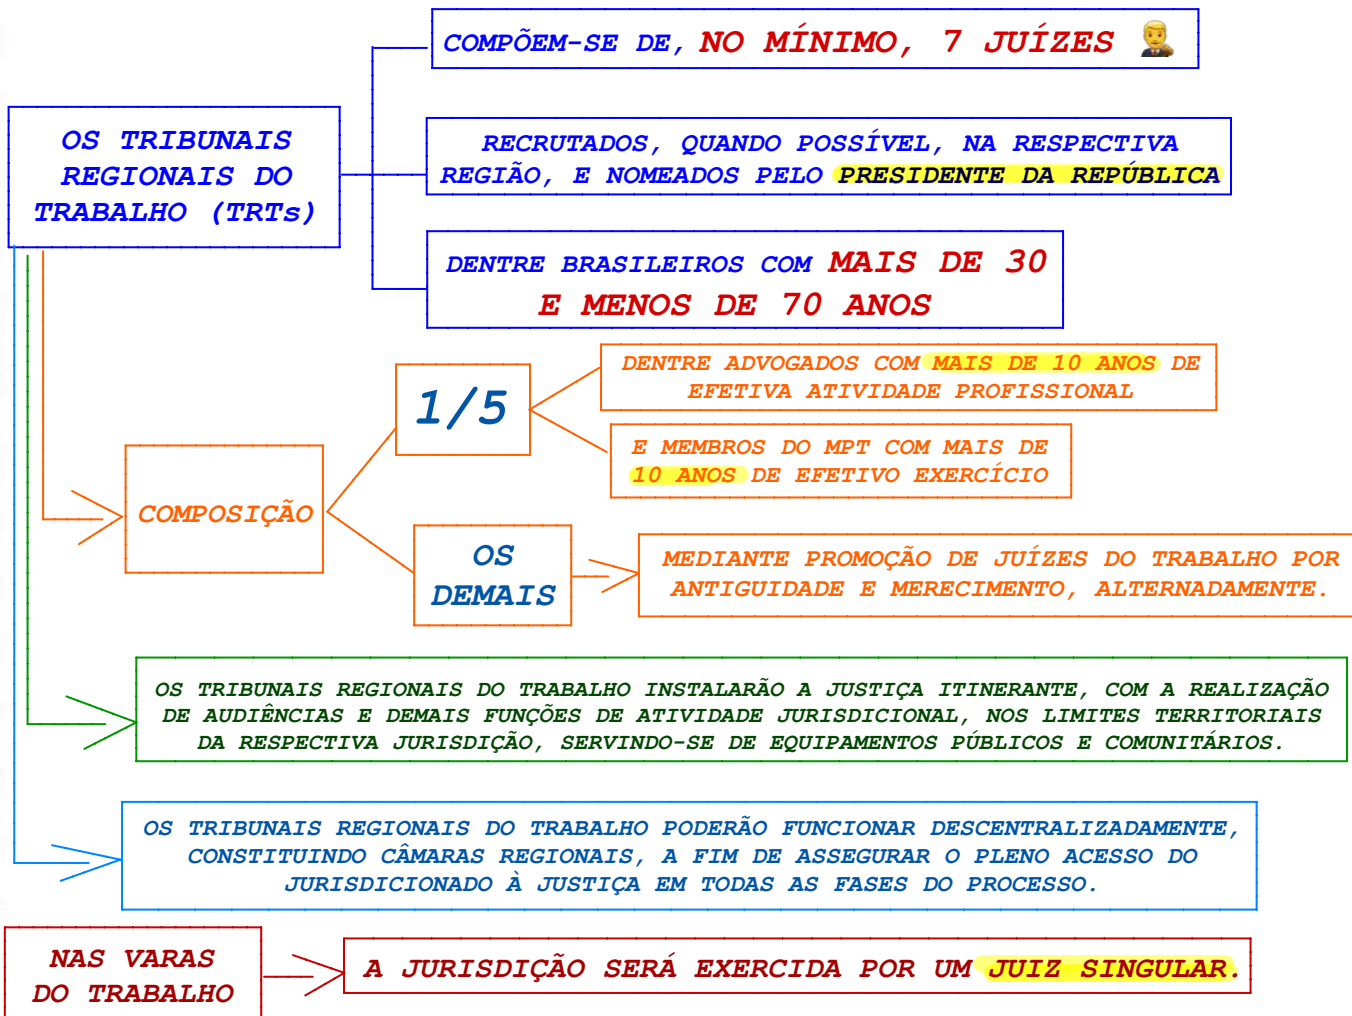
OS TRIBUNAIS REGIONAIS DO TRABALHO (TRTs)

COMPÕEM-SE DE, NO MÍNIMO, 7 JUÍZES

RECRUTADOS, QUANDO POSSÍVEL, NA RESPECTIVA REGIÃO, E NOMEADOS PELO PRESIDENTE DA REPÚBLICA

DENTRE BRASILEIROS COM MAIS DE 30 E MENOS DE 70 ANOS

COMPOSIÇÃO

1/5

DENTRE ADVOGADOS COM MAIS DE 10 ANOS DE EFETIVA ATIVIDADE PROFISSIONAL

E MEMBROS DO MPT COM MAIS DE 10 ANOS DE EFETIVO EXERCÍCIO

OS DEMAIS

MEDIANTE PROMOÇÃO DE JUÍZES DO TRABALHO POR ANTIGUIDADE E MERECIMENTO, ALTERNADAMENTE.

OS TRIBUNAIS REGIONAIS DO TRABALHO INSTALARÃO A JUSTIÇA ITINERANTE, COM A REALIZAÇÃO DE AUDIÊNCIAS E DEMAIS FUNÇÕES DE ATIVIDADE JURISDICIONAL, NOS LIMITES TERRITORIAIS DA RESPECTIVA JURISDIÇÃO, SERVINDO-SE DE EQUIPAMENTOS PÚBLICOS E COMUNITÁRIOS.

OS TRIBUNAIS REGIONAIS DO TRABALHO PODERÃO FUNCIONAR DESCENTRALIZADAMENTE, CONSTITUINDO CÂMARAS REGIONAIS, A FIM DE ASSEGURAR O PLENO ACESSO DO JURISDICIONADO À JUSTIÇA EM TODAS AS FASES DO PROCESSO.

NAS VARAS DO TRABALHO

A JURISDIÇÃO SERÁ EXERCIDA POR UM JUIZ SINGULAR.